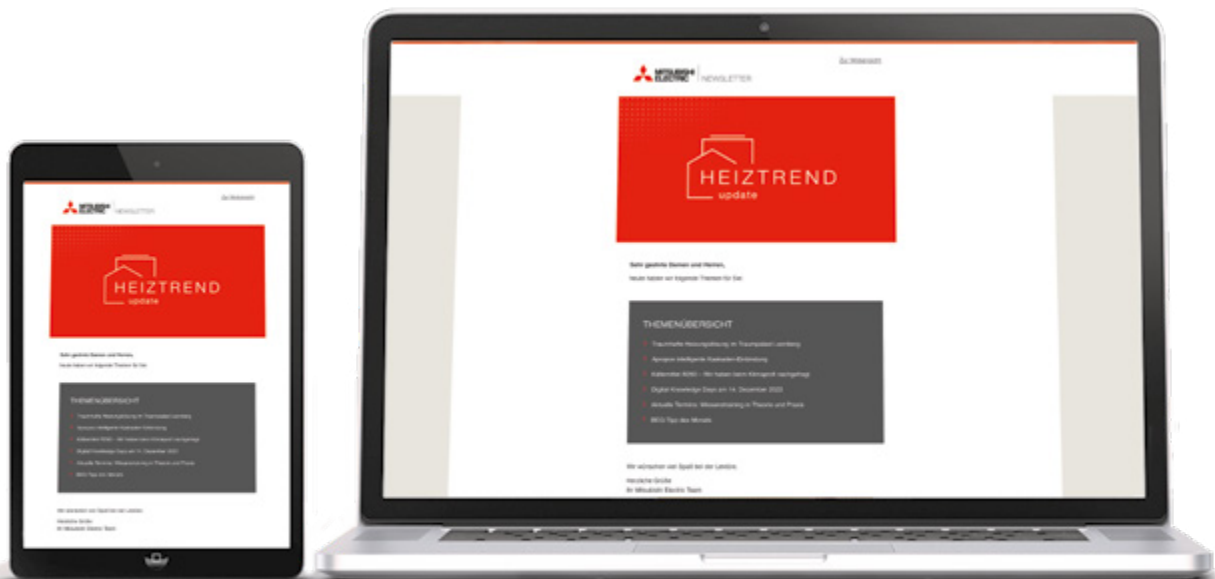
Zur Webansicht

MITSUBISHI ELECTRIC | NEWSLETTER

HEIZTREND
update

Sehr geehrte Damen und Herren,

heute haben wir folgende Themen für Sie:

THEMENÜBERSICHT

Traumhafte Heizungslösung im Traumpalast Leonberg

Apropos: Intelligente Kaskaden-Einbindung

Kältemittel R290 – Wir haben beim Klimapro nachgefragt

Digital Knowledge Days am 14. Dezember 2023

Aktuelle Termine: Wissenstraining in Theorie und Praxis

BEG-Tipp des Monats

Wir wünschen viel Spaß bei der Lektüre.

Herzliche Grüße
Ihr Mitsubishi Electric Team

Zur Webansicht

MITSUBISHI ELECTRIC | NEWSLETTER

HEIZTREND
update

Sehr geehrte Damen und Herren,

heute haben wir folgende Themen für Sie:

THEMENÜBERSICHT

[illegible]

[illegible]

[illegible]

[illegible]

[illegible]

BEG-Tipp des Monats

Wir wünschen viel Spaß bei der Lektüre.

Herzliche Grüße
Ihr Mitsubishi Electric Team